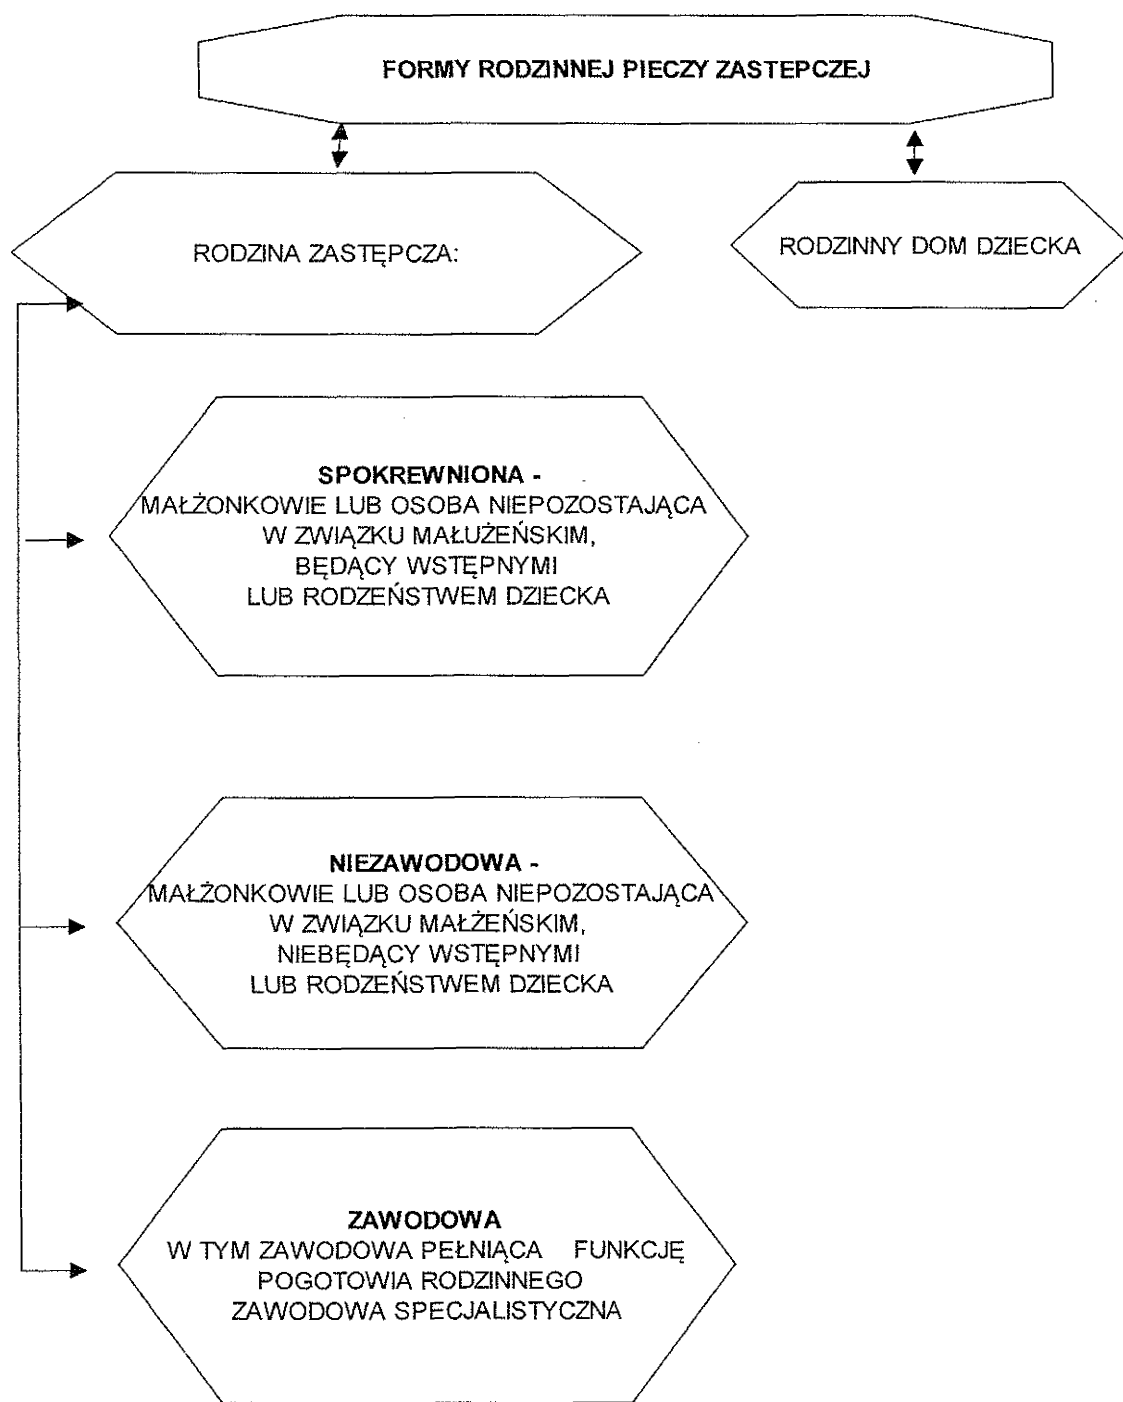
FORMY RODZINNEJ PIECZY ZASTEPCZEJ

RODZINA ZASTĘPCZA:

RODZINNY DOM DZIECKA

SPOKREWNIONA -
MAŁŻONKOWIE LUB OSOBA NIEPOZOSTAJĄCA W ZWIĄZKU MAŁUŻEŃSKIM, BĘDĄCY WSTĘPNYMI LUB RODZEŃSTWEM DZIECKA

NIEZAWODOWA -
MAŁŻONKOWIE LUB OSOBA NIEPOZOSTAJĄCA W ZWIĄZKU MAŁŻEŃSKIM, NIEBĘDĄCY WSTĘPNYMI LUB RODZEŃSTWEM DZIECKA

ZAWODOWA
W TYM ZAWODOWA PEŁNIĄCA FUNKCJĘ POGOTOWIA RODZINNEGO ZAWODOWA SPECJALISTYCZNA